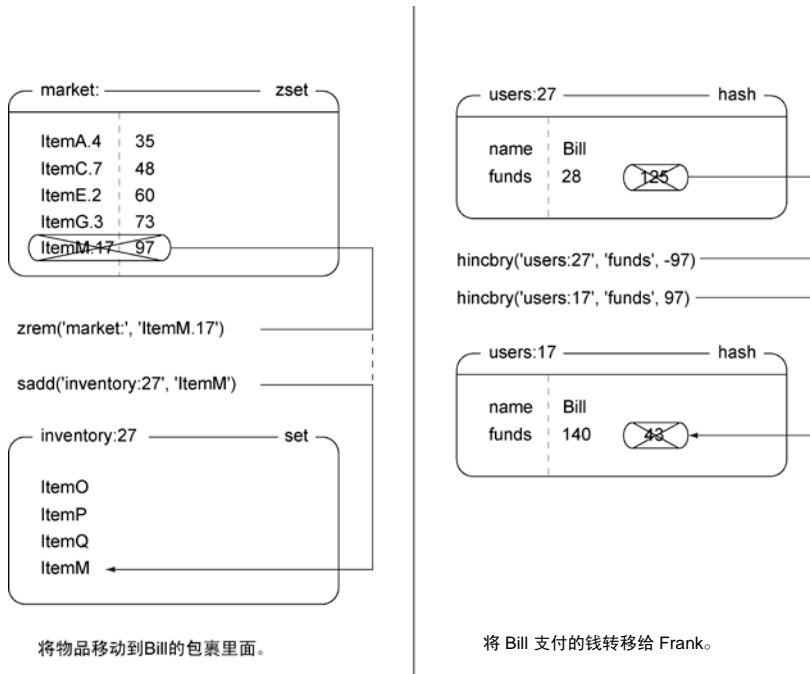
market: zset

| | |
|---|---|
| ItemA.4 | 35 |
| ItemC.7 | 48 |
| ItemE.2 | 60 |
| ItemG.3 | 73 |
| ItemM.17 | 97 |

zrem('market:', 'ItemM.17')

sadd('inventory:27', 'ItemM')

inventory:27 set

ItemO
ItemP
ItemQ
ItemM

将物品移动到Bill的包裹里面。

users:27 hash

| | |
|---|---|
| name | Bill |
| funds | 28 125 |

hincbry('users:27', 'funds', -97)

hincbry('users:17', 'funds', 97)

users:17 hash

| | |
|---|---|
| name | Bill |
| funds | 140 43 |

将 Bill 支付的钱转移给 Frank。